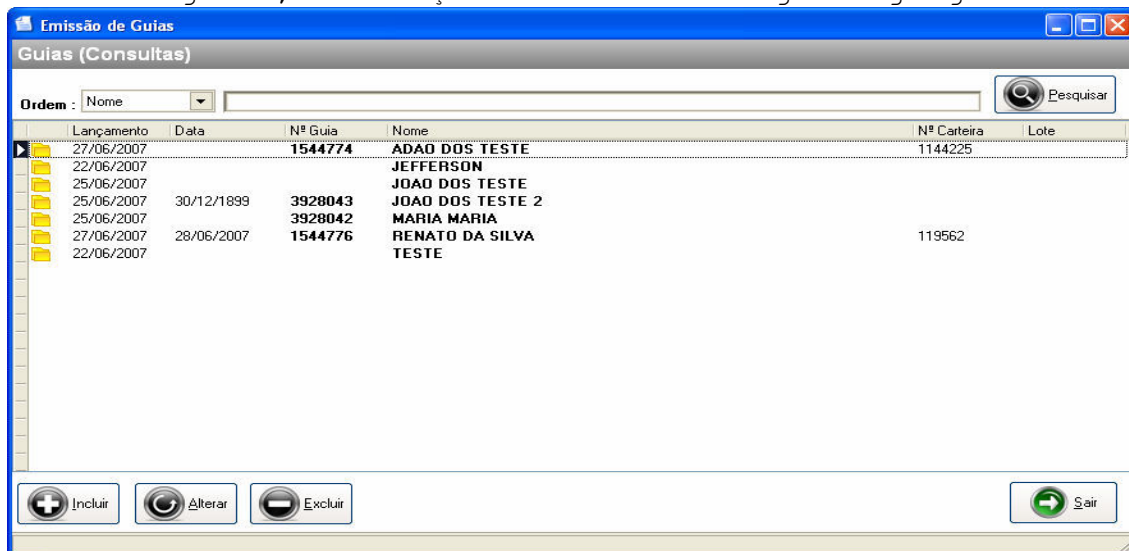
Emissão de Guias

Guias (Consultas)

Ordem : Nome

Pesquisar

| Lançamento | Data | Nº Guia | Nome | Nº Carteira | Lote |
|---|---|---|---|---|---|
| 27/06/2007 | | 1544774 | ADAO DOS TESTE | 1144225 | |
| 22/06/2007 | | | JEFFERSON | | |
| 25/06/2007 | | | JOAO DOS TESTE | | |
| 25/06/2007 | 30/12/1899 | 3928043 | JOAO DOS TESTE 2 | | |
| 25/06/2007 | | 3928042 | MARIA MARIA | | |
| 27/06/2007 | 28/06/2007 | 1544776 | RENATO DA SILVA | 119562 | |
| 22/06/2007 | | | TESTE | | |

Incluir Alterar Excluir Sair